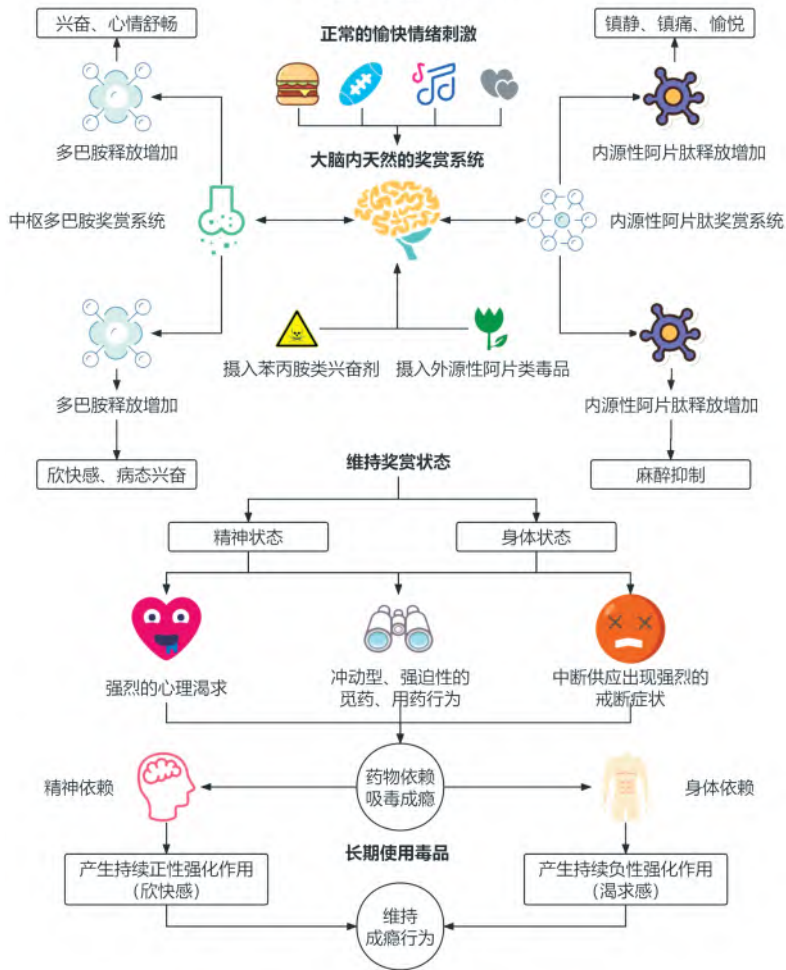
兴奋、心情舒畅

正常的愉快情绪刺激

镇静、镇痛、愉悦

多巴胺释放增加

大脑内天然的奖赏系统

内源性阿片肽释放增加

中枢多巴胺奖赏系统

内源性阿片肽奖赏系统

摄入苯丙胺类兴奋剂

摄入外源性阿片类毒品

多巴胺释放增加

内源性阿片肽释放增加

欣快感、病态兴奋

麻醉抑制

维持奖赏状态

精神状态

身体状态

强烈的心理渴求

冲动型、强迫性的觅药、用药行为

中断供应出现强烈的戒断症状

精神依赖

药物依赖
吸毒成瘾

身体依赖

长期使用毒品

产生持续正性强化作用
（欣快感）

产生持续负性强化作用
（渴求感）

维持
成瘾行为